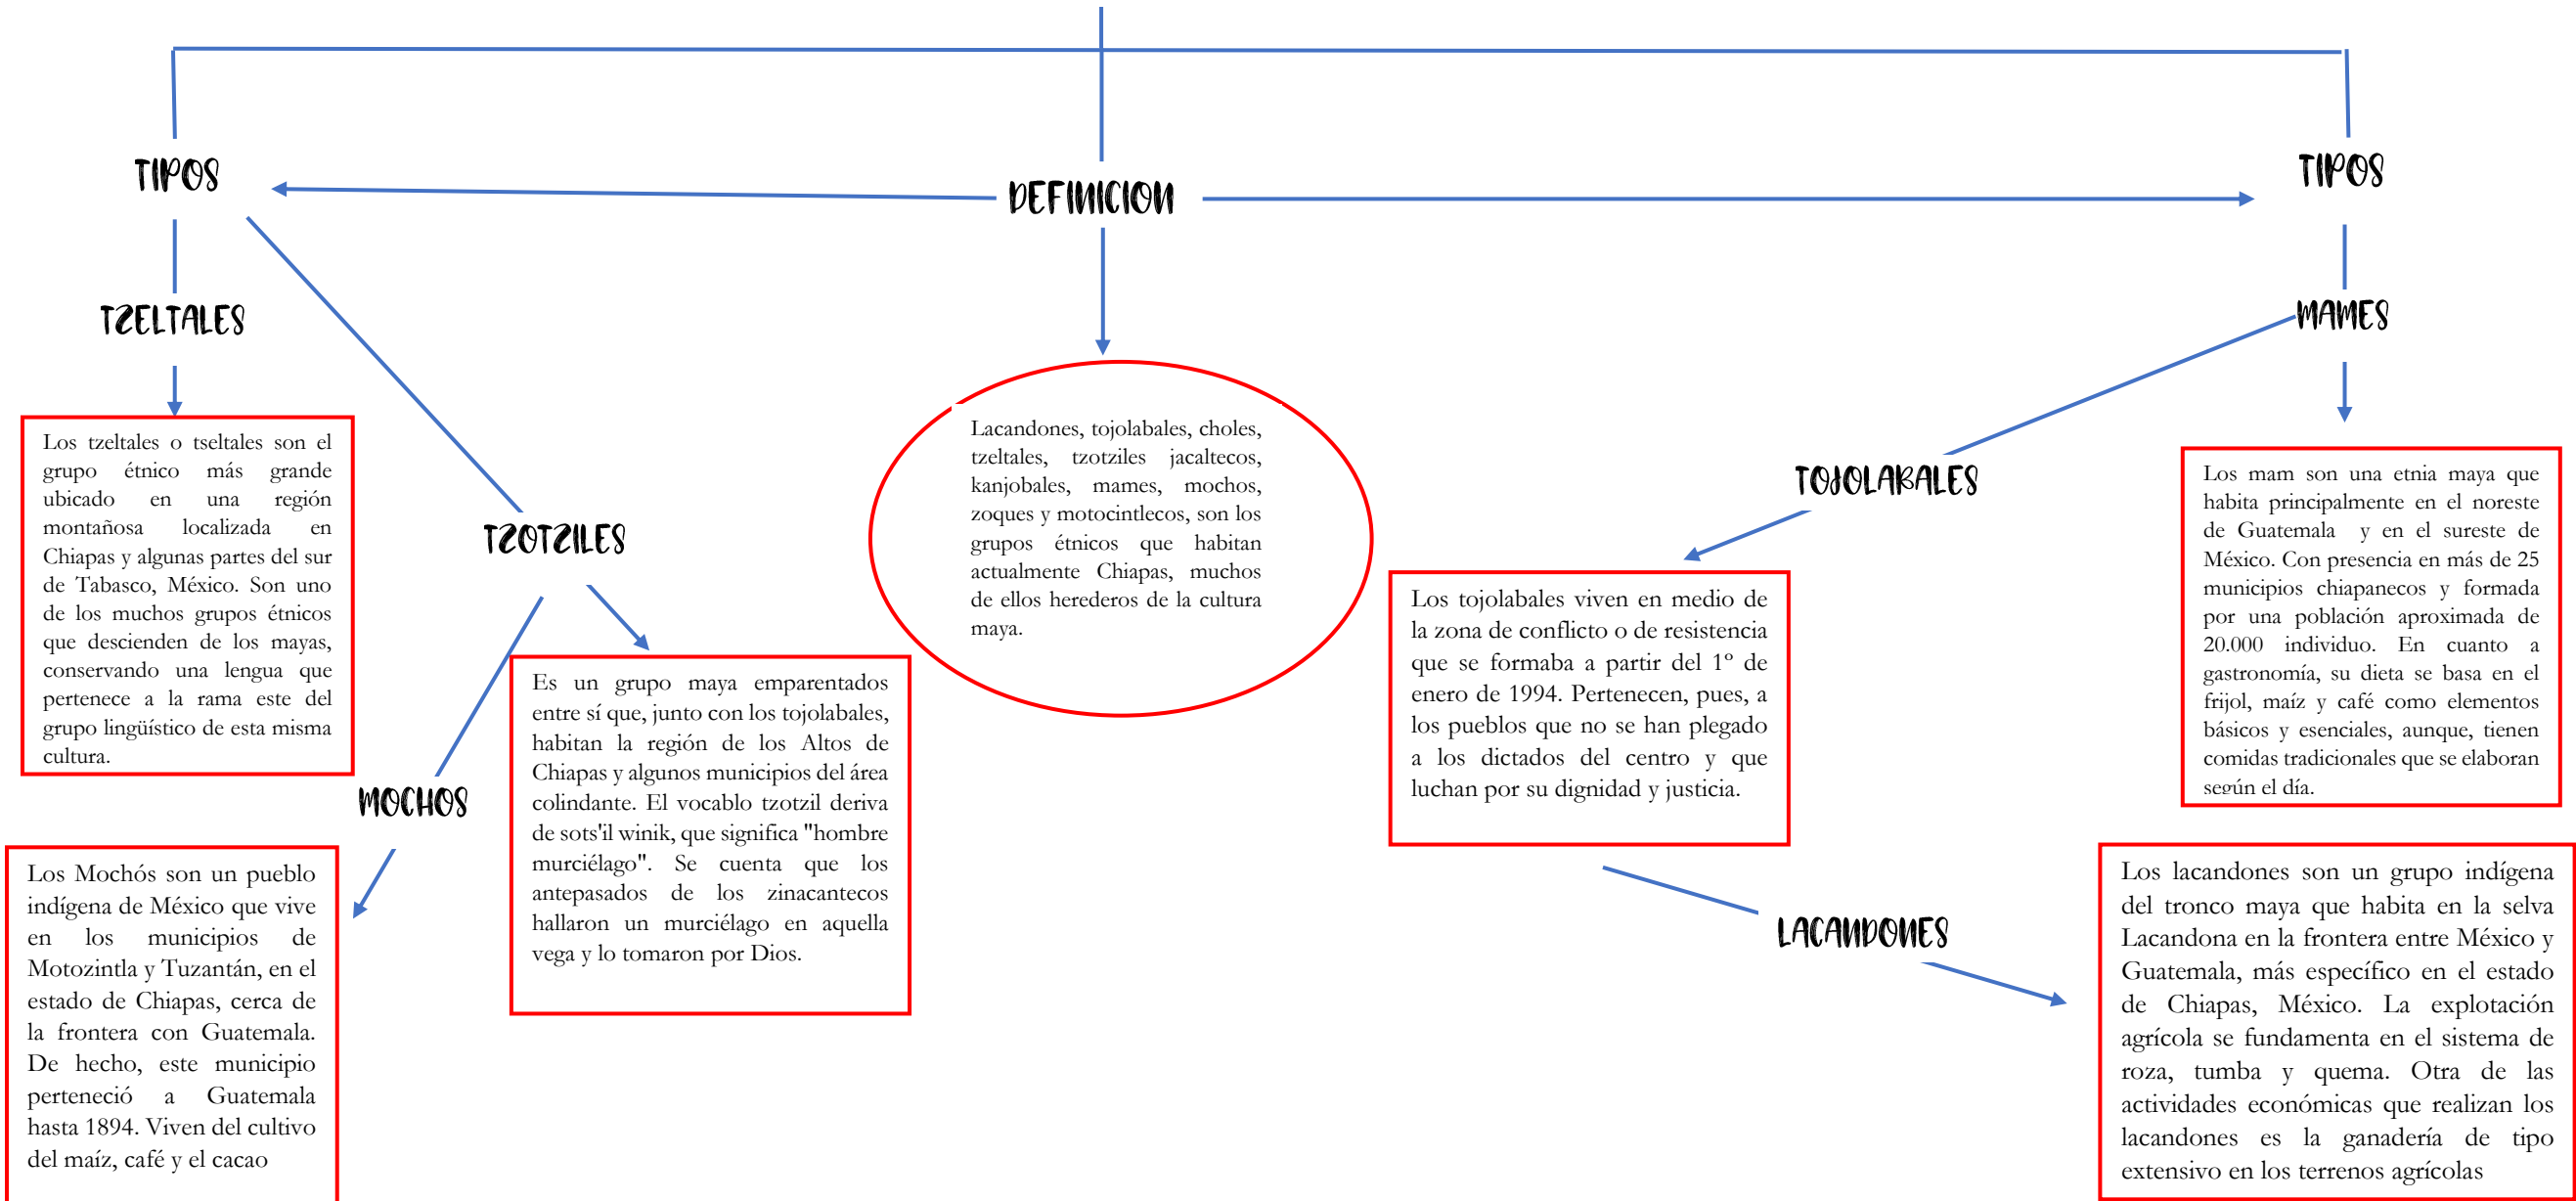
TIPOS

DEFINICION

TIPOS

TZELTALES

MAMES

Lacandones, tojolabales, choles, tzeltales, tzotziles jacaltecos, kanjobales, mames, mochos, zoques y motocintlecos, son los grupos étnicos que habitan actualmente Chiapas, muchos de ellos herederos de la cultura maya.

Los tzeltales o tseltales son el grupo étnico más grande ubicado en una región montañosa localizada en Chiapas y algunas partes del sur de Tabasco, México. Son uno de los muchos grupos étnicos que descienden de los mayas, conservando una lengua que pertenece a la rama este del grupo lingüístico de esta misma cultura.

TZOTZILES

TOJOLABALES

Los mam son una etnia maya que habita principalmente en el noreste de Guatemala y en el sureste de México. Con presencia en más de 25 municipios chiapanecos y formada por una población aproximada de 20.000 individuo. En cuanto a gastronomía, su dieta se basa en el frijol, maíz y café como elementos básicos y esenciales, aunque, tienen comidas tradicionales que se elaboran según el día.

Los tojolabales viven en medio de la zona de conflicto o de resistencia que se formaba a partir del 1° de enero de 1994. Pertenecen, pues, a los pueblos que no se han plegado a los dictados del centro y que luchan por su dignidad y justicia.

Es un grupo maya emparentados entre sí que, junto con los tojolabales, habitan la región de los Altos de Chiapas y algunos municipios del área colindante. El vocablo tzotzil deriva de sots'il winik, que significa "hombre murciélago". Se cuenta que los antepasados de los zinacantecos hallaron un murciélago en aquella vega y lo tomaron por Dios.

MOCHOS

Los Mochós son un pueblo indígena de México que vive en los municipios de Motozintla y Tuzantán, en el estado de Chiapas, cerca de la frontera con Guatemala. De hecho, este municipio perteneció a Guatemala hasta 1894. Viven del cultivo del maíz, café y el cacao

LACANDONES

Los lacandones son un grupo indígena del tronco maya que habita en la selva Lacandona en la frontera entre México y Guatemala, más específico en el estado de Chiapas, México. La explotación agrícola se fundamenta en el sistema de roza, tumba y quema. Otra de las actividades económicas que realizan los lacandones es la ganadería de tipo extensivo en los terrenos agrícolas